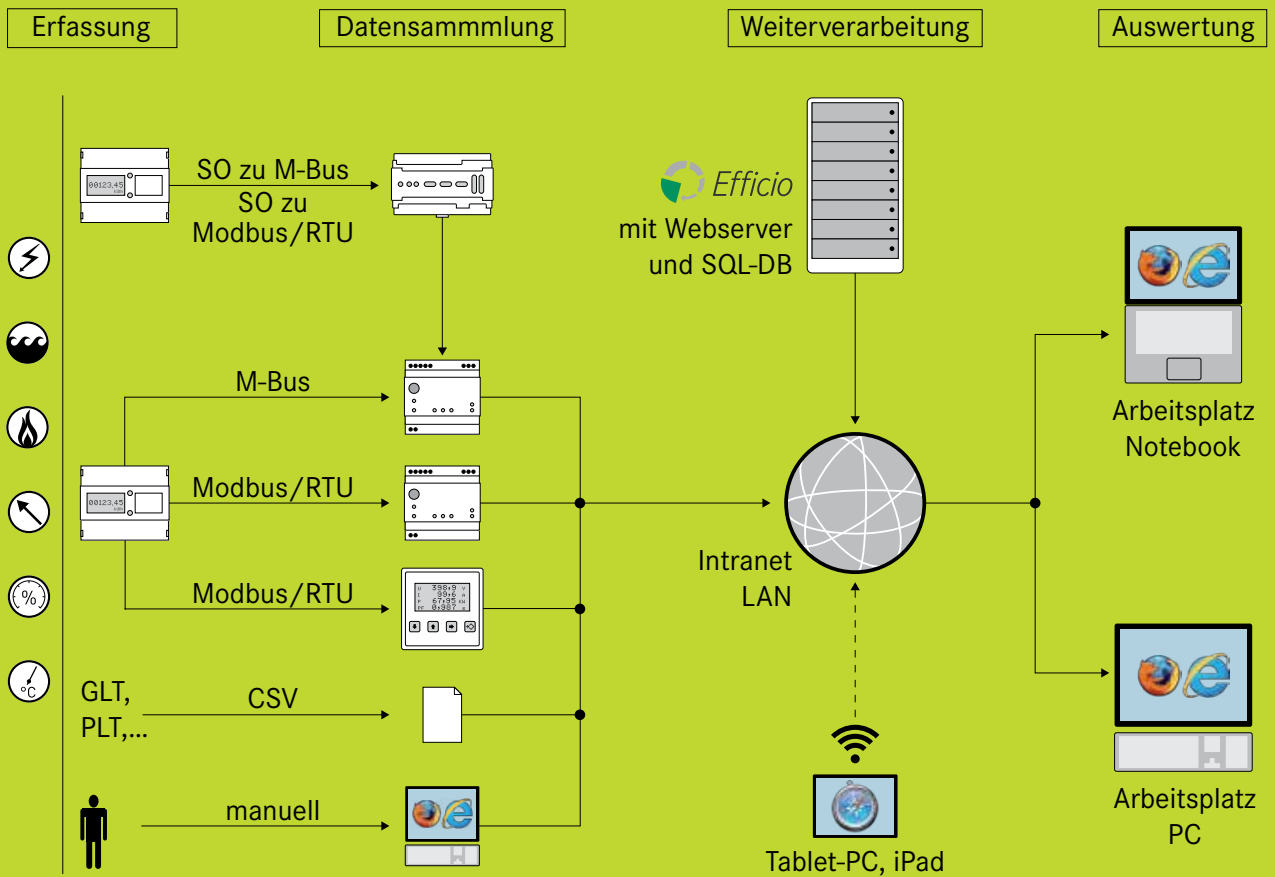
Erfassung

Datensammmlung

Weiterverarbeitung

Auswertung

00123,45

SO zu M-Bus
SO zu
Modbus/RTU

Efficio
mit Webserver
und SQL-DB

M-Bus

00123,45

Modbus/RTU

Intranet
LAN

Arbeitsplatz
Notebook

Modbus/RTU

398,9 V
99,6 A
67,35 kW
0,987

%

°C

GLT,
PLT,...

CSV

manuell

Tablet-PC, iPad

Arbeitsplatz
PC